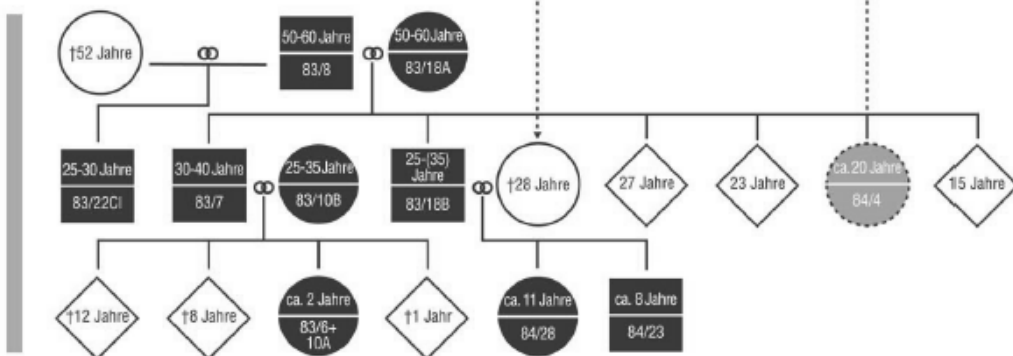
†52 Jahre

50-60 Jahre
83/8

50-60 Jahre
83/18A

25-30 Jahre
83/22CI

30-40 Jahre
83/7

25-35 Jahre
83/10B

25-(35) Jahre
83/18B

†28 Jahre

27 Jahre

23 Jahre

ca. 20 Jahre
84/4

†15 Jahre

†12 Jahre

†8 Jahre

ca. 2 Jahre
83/6+10A

†1 Jahr

ca. 11 Jahre
84/28

ca. 8 Jahre
84/23